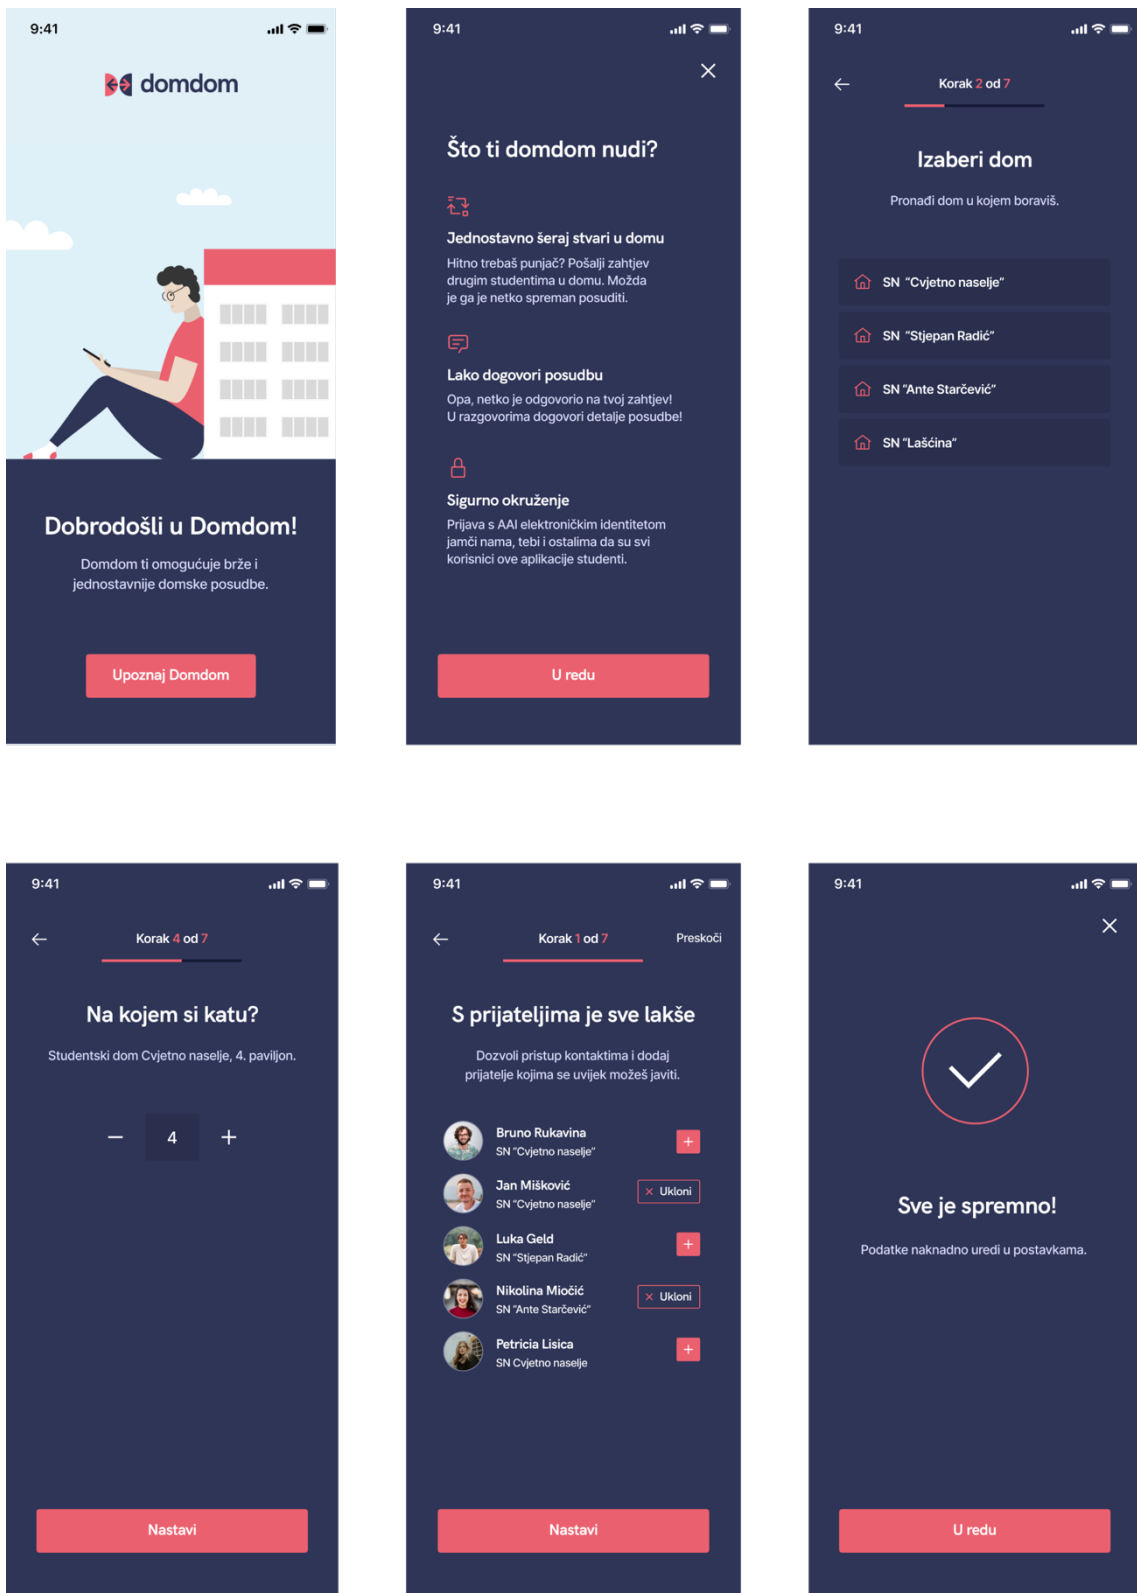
9:41

domdom

Dobrodošli u Domdom!

Domdom ti omogućuje brže i jednostavnije domske posudbe.

Upoznaj Domdom

9:41

Što ti domdom nudi?

Jednostavno šeraj stvari u domu

Hitno trebaš punjač? Pošalji zahtjev drugim studentima u domu. Možda je ga je netko spreman posuditi.

Lako dogovori posudbu

Opa, netko je odgovorio na tvoj zahtjev! U razgovorima dogovori detalje posudbe!

Sigurno okruženje

Prijava s AAI elektroničkim identitetom jamči nama, tebi i ostalima da su svi korisnici ove aplikacije studenti.

U redu

9:41

Korak 2 od 7

Izaberi dom

Pronađi dom u kojem boraviš.

SN "Cvjetno naselje"

SN "Stjepan Radić"

SN "Ante Starčević"

SN "Laščina"

9:41

Korak 4 od 7

Na kojem si katu?

Studentski dom Cvjetno naselje, 4. paviljon.

– 4 +

Nastavi

9:41

Korak 1 od 7

Preskoči

S prijateljima je sve lakše

Dozvoli pristup kontaktima i dodaj prijatelje kojima se uvijek možeš javiti.

Bruno Rukavina
SN "Cvjetno naselje"

Jan Mišković
SN "Cvjetno naselje"
Ukloni

Luka Geld
SN "Stjepan Radić"

Nikolina Miočić
SN "Ante Starčević"
Ukloni

Petricia Lisica
SN Cvjetno naselje

Nastavi

9:41

Sve je spremno!

Podatke naknadno uredi u postavkama.

U redu